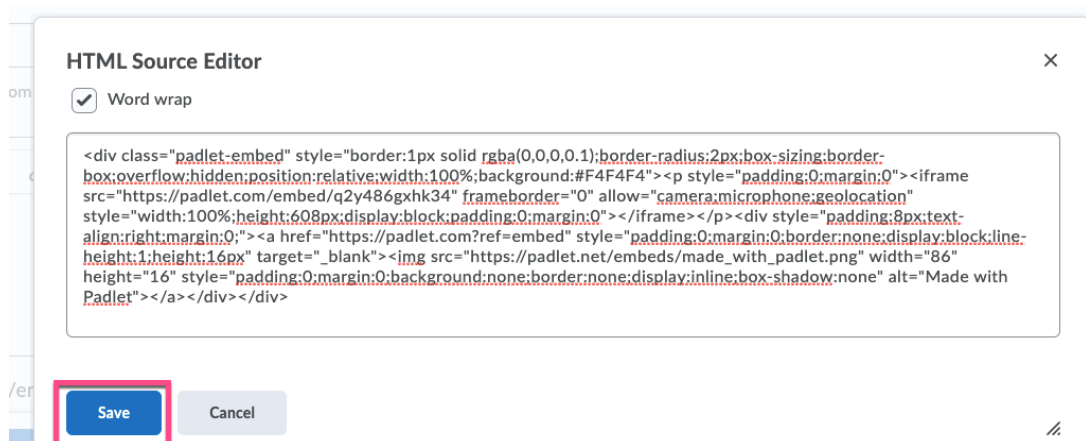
HTML Source Editor

×

Word wrap

<div class="padlet-embed" style="border:1px solid rgba(0,0,0,0.1);border-radius:2px;box-sizing:border-box;overflow:hidden;position:relative;width:100%;background:#F4F4F4"><p style="padding:0;margin:0"><iframe src="https://padlet.com/embed/q2y486gxhk34" frameborder="0" allow="camera;microphone;geolocation" style="width:100%;height:608px;display:block;padding:0;margin:0"></iframe></p><div style="padding:8px;text-align:right;margin:0;"><a href="https://padlet.com?ref=embed" style="padding:0;margin:0;border:none;display:block;line-height:1;height:16px" target="_blank"><img src="https://padlet.net/embeds/made_with_padlet.png" width="86" height="16" style="padding:0;margin:0;background:none;border:none;display:inline;box-shadow:none" alt="Made with Padlet"></a></div></div>

Save

Cancel